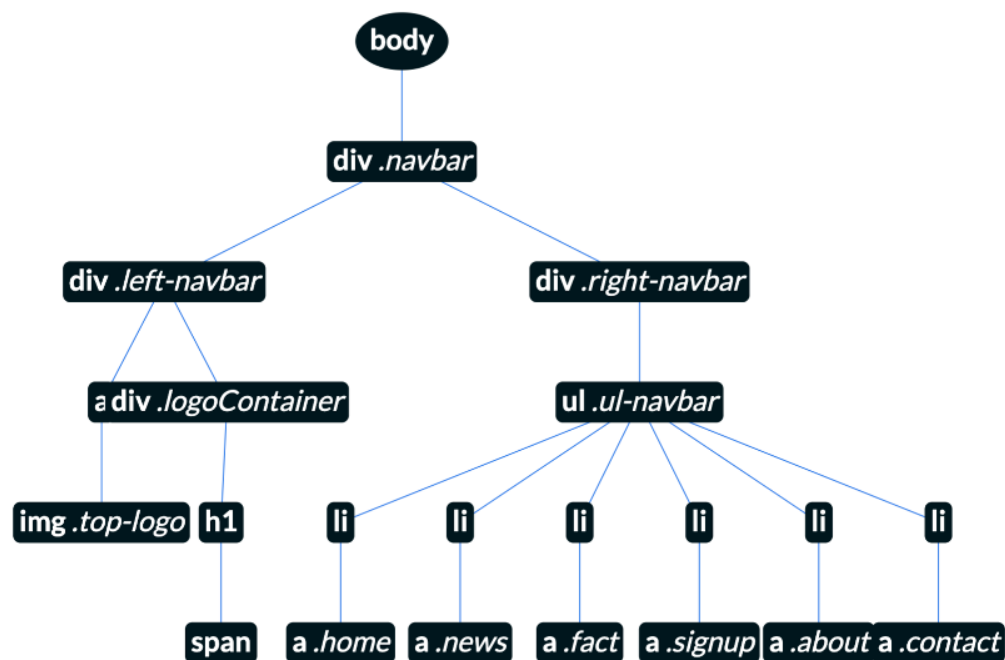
body

div .navbar

div .left-navbar

div .right-navbar

a

div .logoContainer

ul .ul-navbar

img .top-logo

h1

li

li

li

li

li

li

span

a .home

a .news

a .fact

a .signup

a .about

a .contact